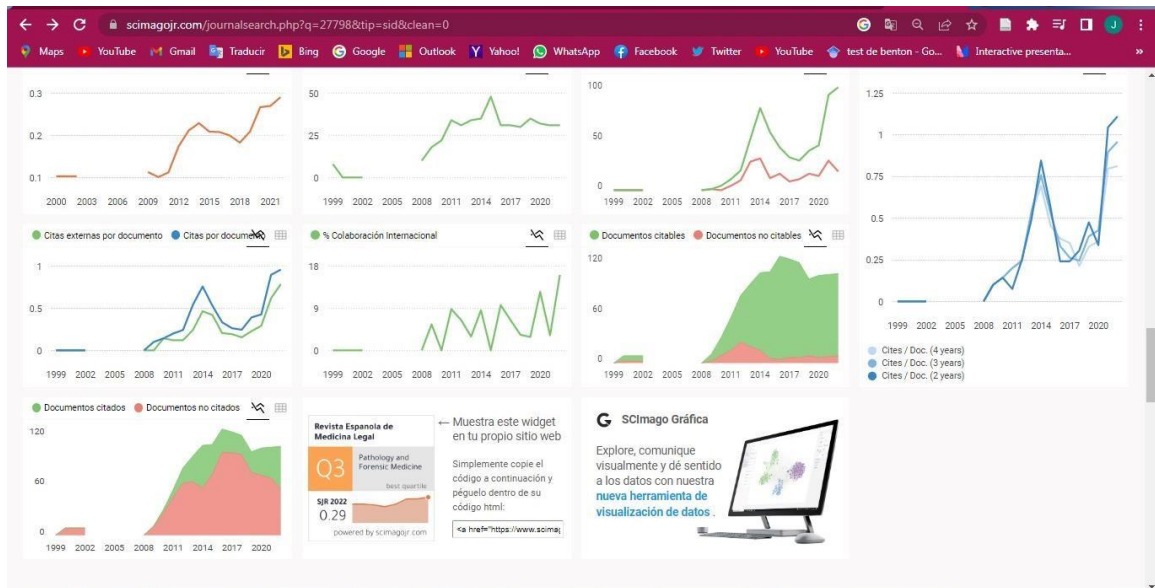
scimagojr.com/journalsearch.php?q=27798&tip=sid&clean=0

Maps YouTube Gmail Traducir Bing Google Outlook Yahoo! WhatsApp Facebook Twitter YouTube test de benton - Go... Interactive presenta...

0.3
0.2
0.1
2000 2003 2006 2009 2012 2015 2018 2021

50
25
0
1999 2002 2005 2008 2011 2014 2017 2020

100
50
0
1999 2002 2005 2008 2011 2014 2017 2020

1.25
1
0.75
0.5
0.25
0
1999 2002 2005 2008 2011 2014 2017 2020
Cites / Doc. (4 years)
Cites / Doc. (3 years)
Cites / Doc. (2 years)

Citas externas por documento Citas por documento
1
0.5
0
1999 2002 2005 2008 2011 2014 2017 2020

% Colaboración Internacional
18
9
0
1999 2002 2005 2008 2011 2014 2017 2020

Documentos citables Documentos no citables
120
60
0
1999 2002 2005 2008 2011 2014 2017 2020

Documentos citados Documentos no citados
120
60
0
1999 2002 2005 2008 2011 2014 2017 2020

Revista Espanola de Medicina Legal
Q3
Pathology and Forensic Medicine
best quartile
SJR 2022
0.29
powered by scimagojr.com

← Muestra este widget en tu propio sitio web

Simplemente copie el código a continuación y péguelo dentro de su código html:

<a href="https://www.scimag

SCImago Gráfica

Explore, comunique visualmente y dé sentido a los datos con nuestra nueva herramienta de visualización de datos.